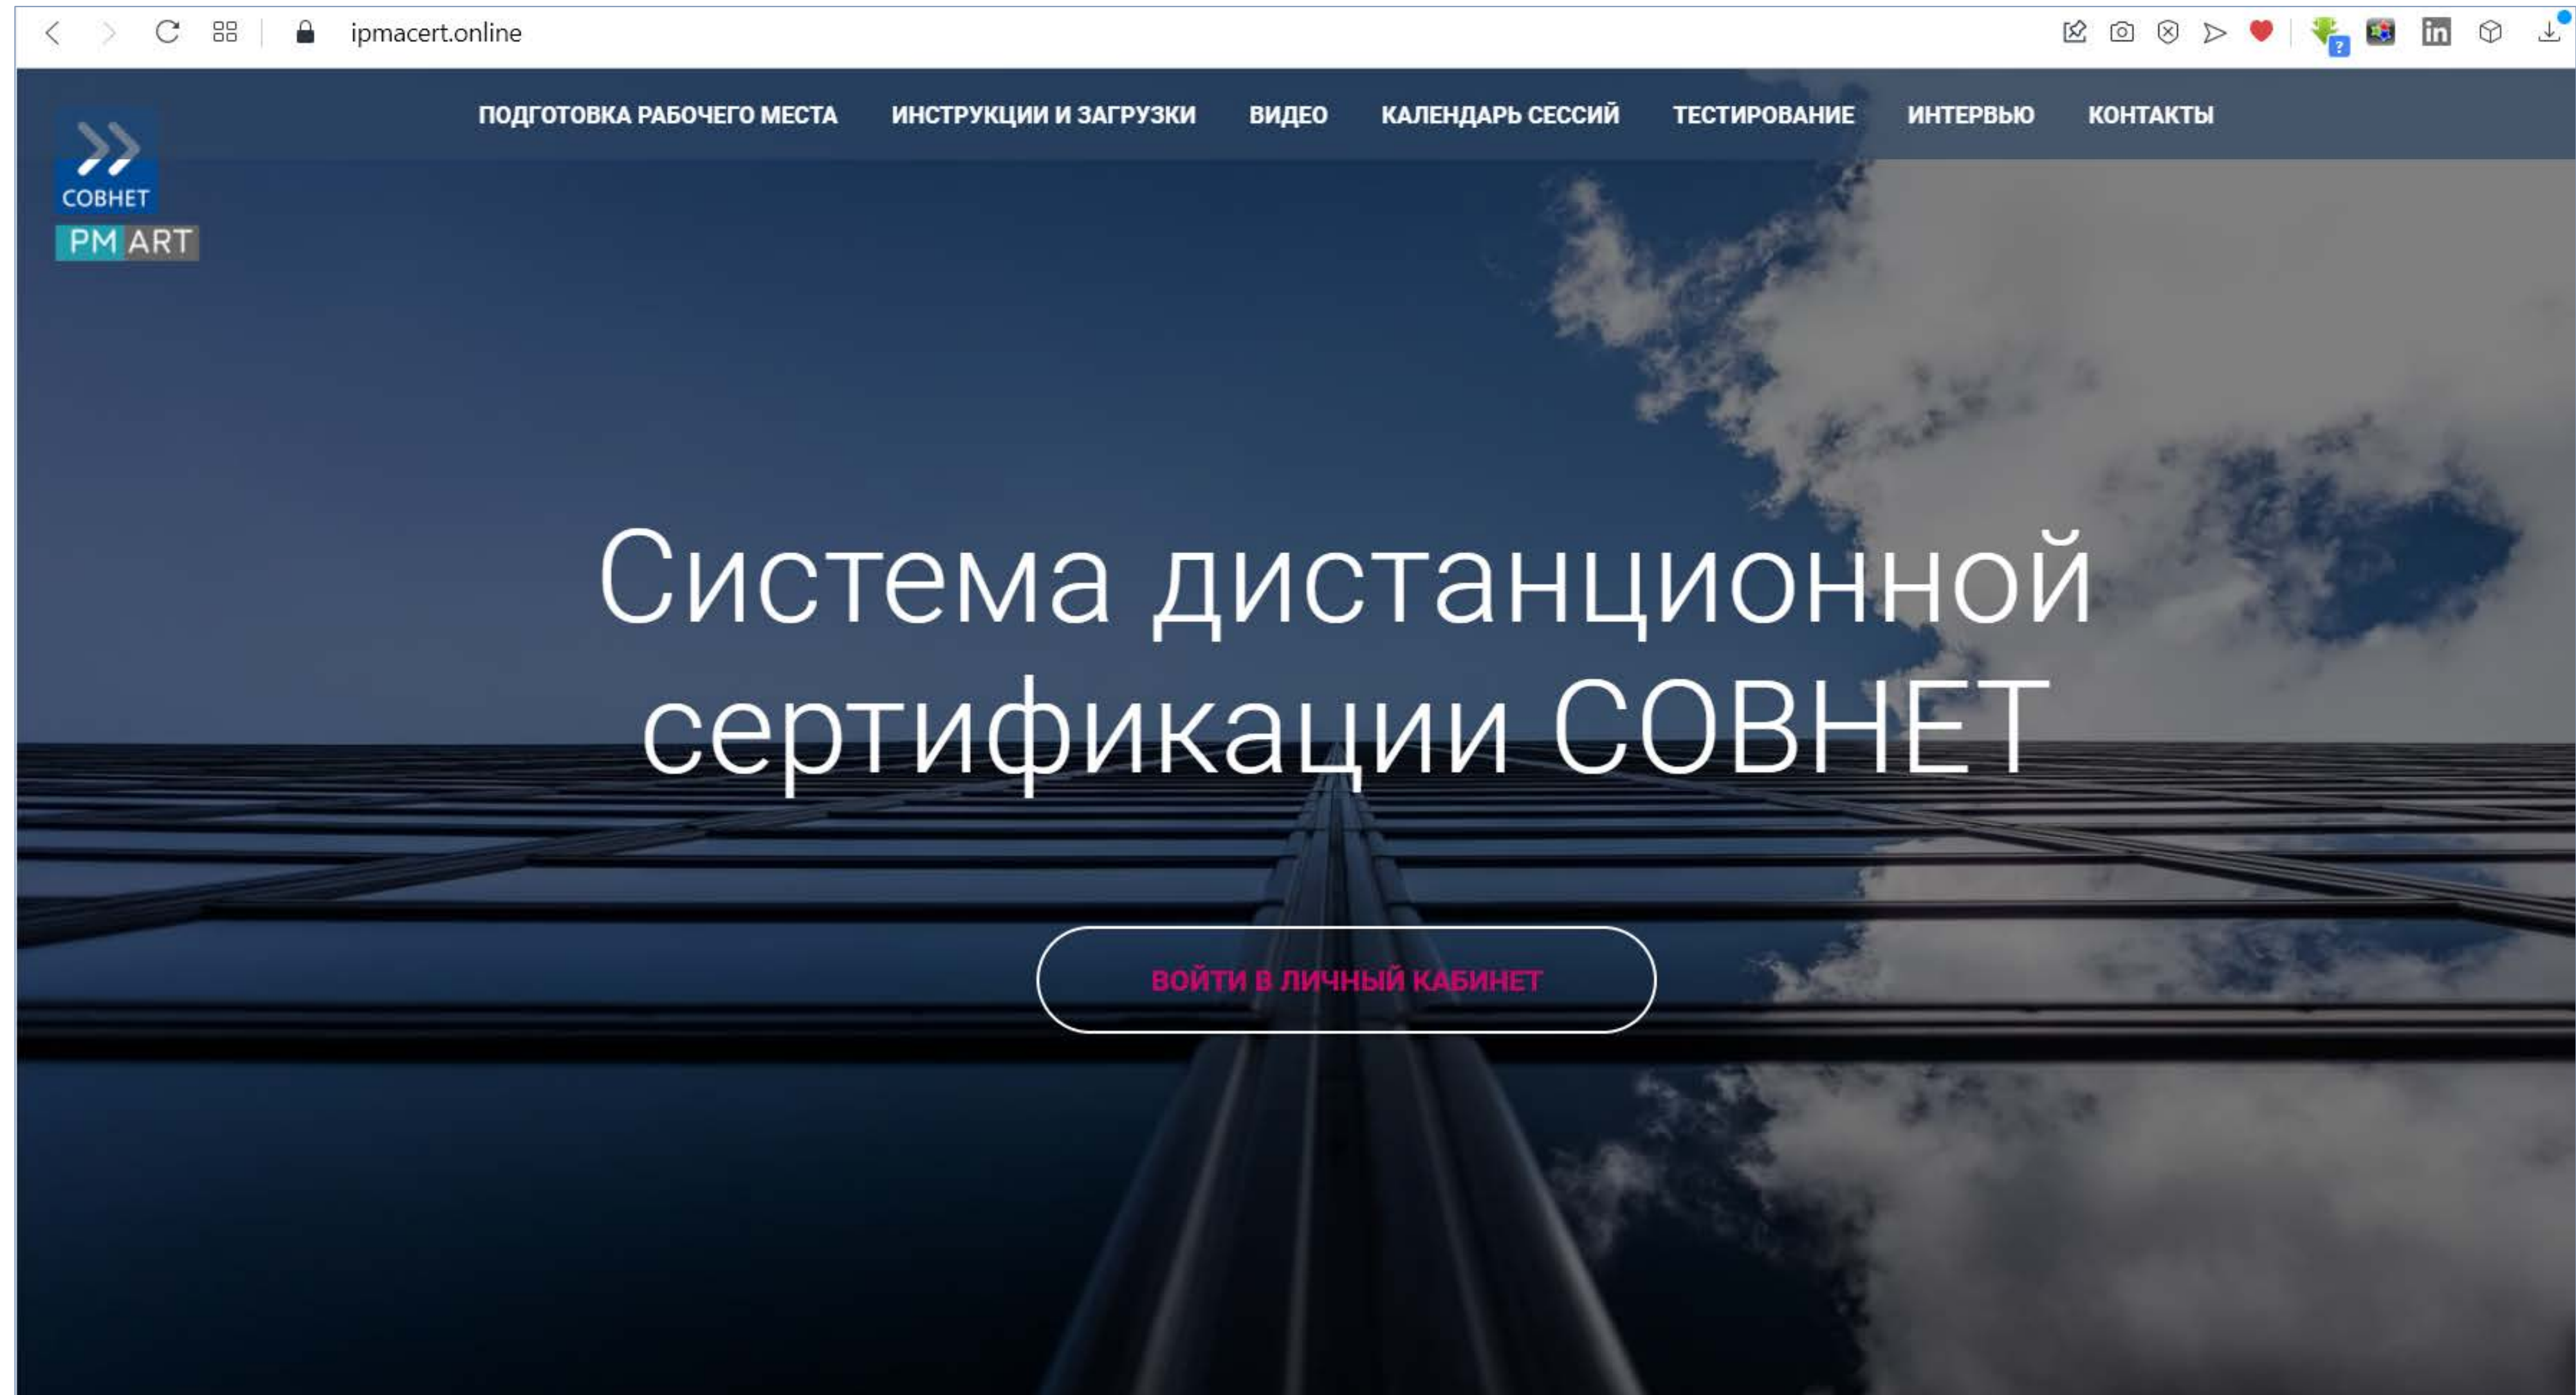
ipmacert.online

СОВНЕТ
PM ART

ПОДГОТОВКА РАБОЧЕГО МЕСТА ИНСТРУКЦИИ И ЗАГРУЗКИ ВИДЕО КАЛЕНДАРЬ СЕССИЙ ТЕСТИРОВАНИЕ ИНТЕРВЬЮ КОНТАКТЫ

Система дистанционной сертификации СОВНЕТ

ВОЙТИ В ЛИЧНЫЙ КАБИНЕТ